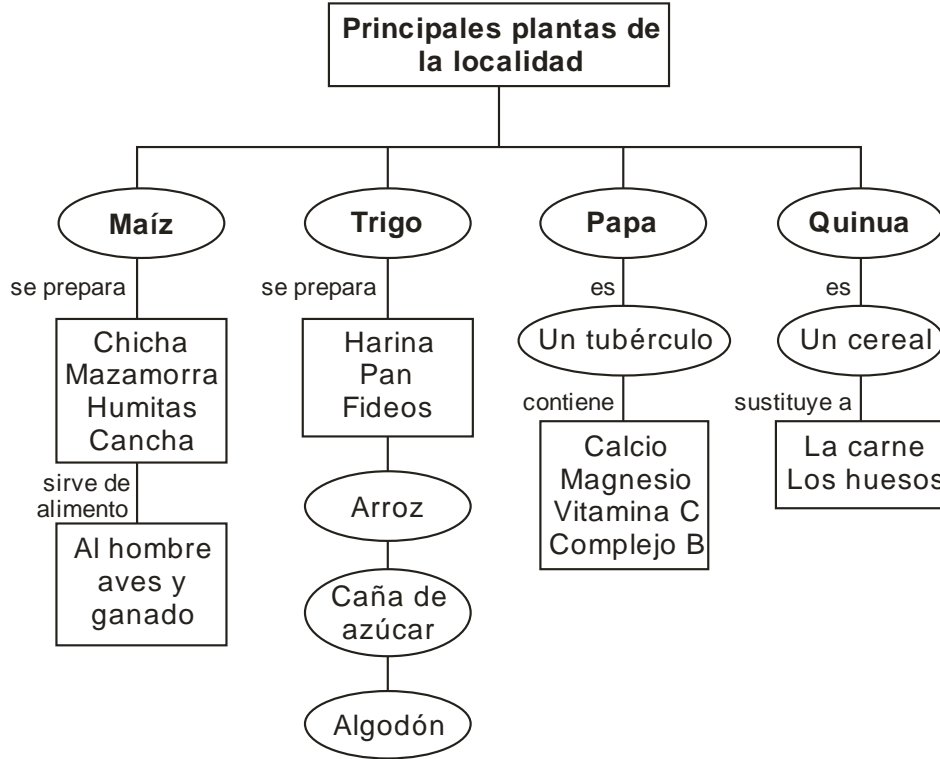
Principales plantas de la localidad

Maíz
se prepara
Chicha
Mazamorra
Humitas
Cancha
sirve de alimento
Al hombre aves y ganado

Trigo
se prepara
Harina
Pan
Fideos
Arroz
Caña de azúcar
Algodón

Papa
es
Un tubérculo
contiene
Calcio
Magnesio
Vitamina C
Complejo B

Quinua
es
Un cereal
sustituye a
La carne
Los huesos